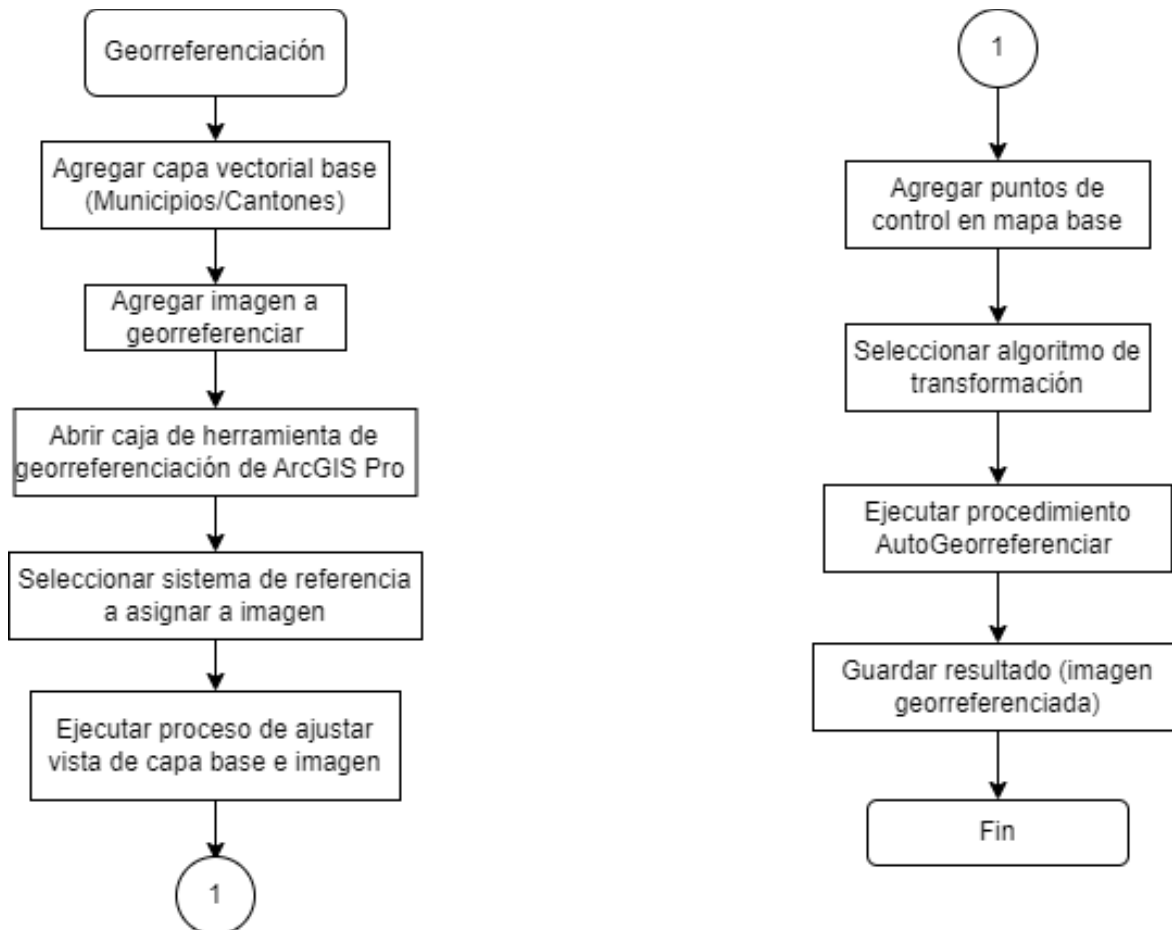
Georreferenciación

Agregar capa vectorial base (Municipios/Cantones)

Agregar imagen a georreferenciar

Abrir caja de herramienta de georreferenciación de ArcGIS Pro

Seleccionar sistema de referencia a asignar a imagen

Ejecutar proceso de ajustar vista de capa base e imagen

1

1

Agregar puntos de control en mapa base

Seleccionar algoritmo de transformación

Ejecutar procedimiento AutoGeorreferenciar

Guardar resultado (imagen georreferenciada)

Fin